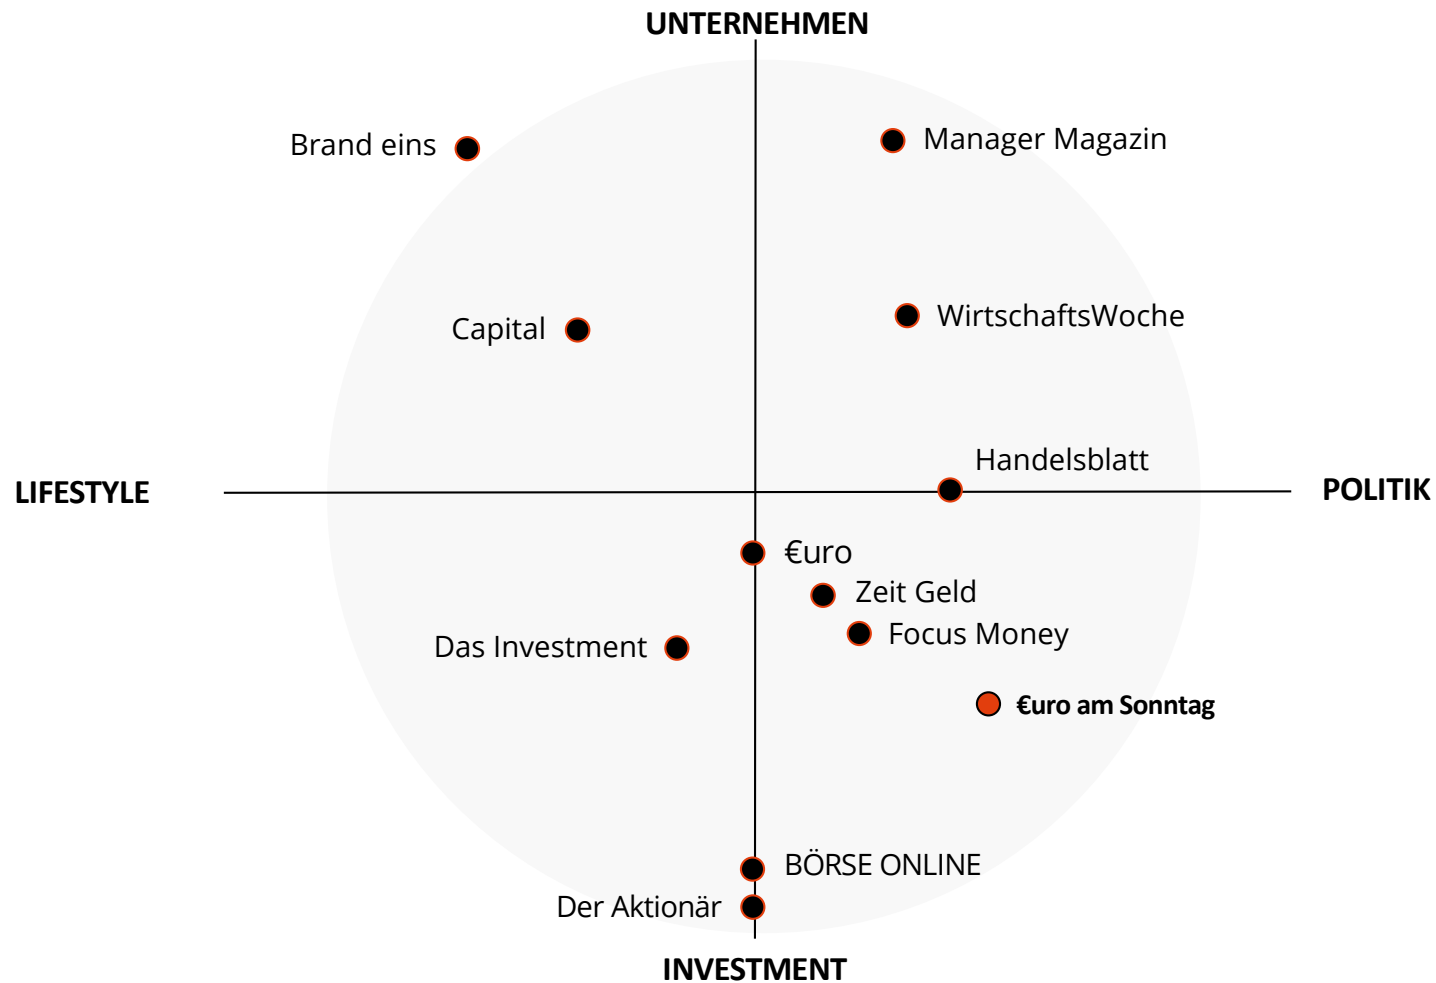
UNTERNEHMEN

Brand eins

Manager Magazin

Capital

WirtschaftsWoche

Handelsblatt

LIFESTYLE

POLITIK

€uro

Zeit Geld

Focus Money

Das Investment

€uro am Sonntag

BÖRSE ONLINE

Der Aktionär

INVESTMENT